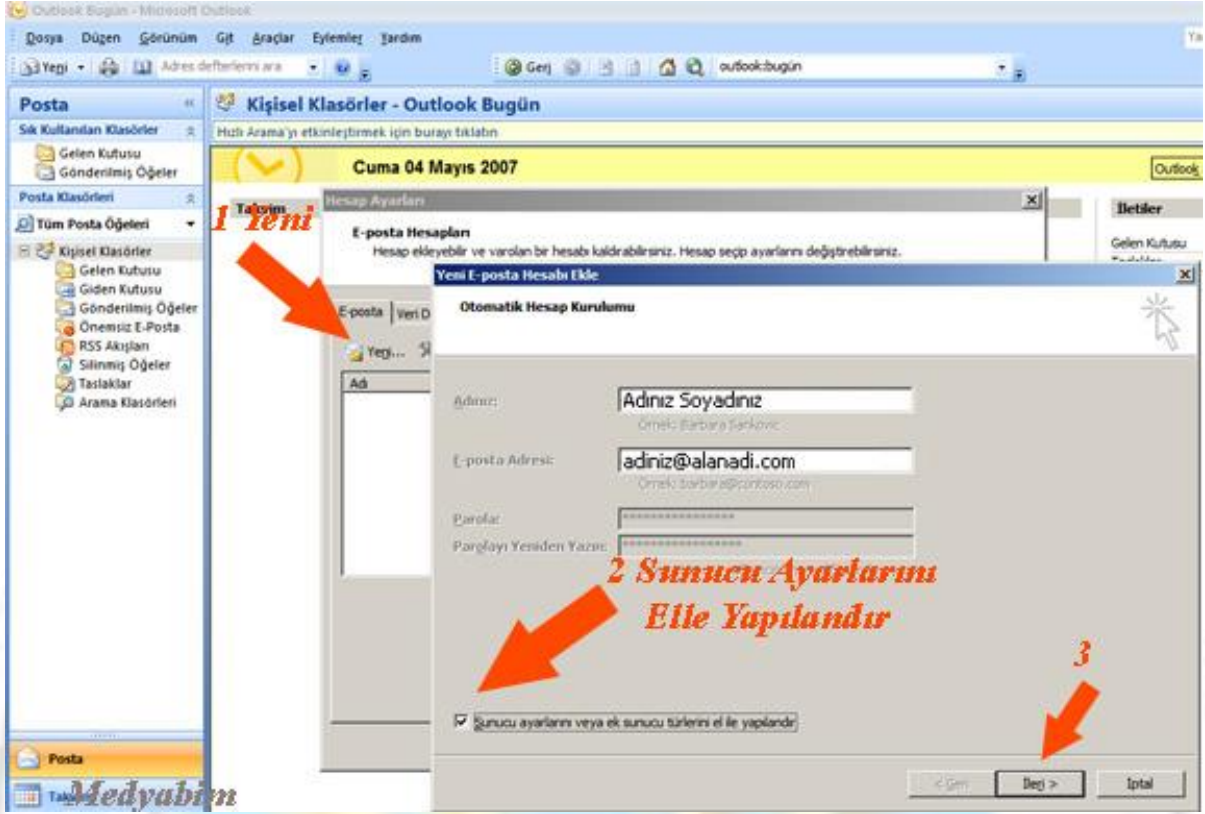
Outlook Bugün - Microsoft Outlook

Dosya Düzen Görünüm Git Araçlar Eylemler Yardım

Yeni Adres defterlerini ara Geri outlook:bugün

Posta
Sık Kullanılan Klasörler
Gelen Kutusu
Gönderilmiş Öğeler
Posta Klasörleri
Tüm Posta Öğeleri
Kişisel Klasörler
Gelen Kutusu
Giden Kutusu
Gönderilmiş Öğeler
Önemsiz E-Posta
RSS Akışları
Silinmiş Öğeler
Taslaklar
Arama Klasörleri

Posta
Medyabim

Kişisel Klasörler - Outlook Bugün
Hızlı Arama'yı etkinleştirmek için burayı tıklatın
Cuma 04 Mayıs 2007
Outlook
Takvim
İletiler
Gelen Kutusu

Hesap Ayarları
1 Yeni
E-posta Hesapları
Hesap ekleyebilir ve varolan bir hesabı kaldırabilirsiniz. Hesap seçip ayarlarını değiştirebilirsiniz.
E-posta Veri D
Yeni...
Adı

Yeni E-posta Hesabı Ekle
Otomatik Hesap Kurulumu
Adınız: Adınız Soyadınız
Örnek: Barbara Sankovic
E-posta Adresi: adiniz@alanadi.com
Örnek: barbara@contoso.com
Parola: ****************
Parolayı Yeniden Yazın: ****************
2 Sunucu Ayarlarını Elle Yapılandır
Sunucu ayarlarını veya ek sunucu türlerini el ile yapılandır
3
< Geri İleri > İptal